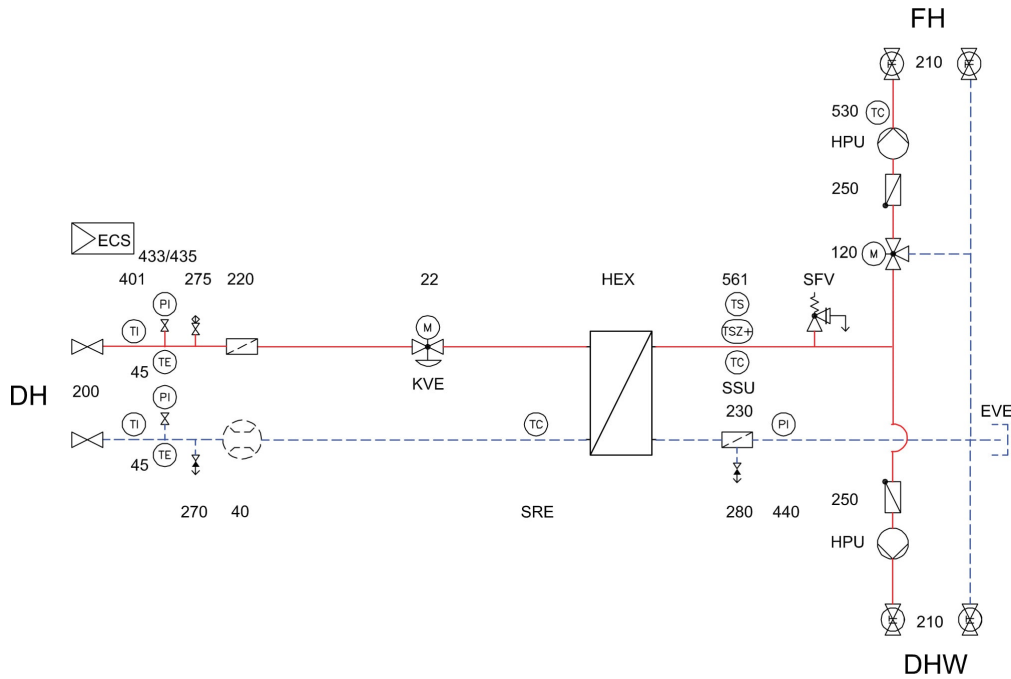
FH

210

530 TC

HPU

250

ECS

433/435

401 275 220 22 HEX 561 SFV

120 M

PI

TI

TS

TSZ+

M

TE

TC

45

KVE

SSU

DH

200

PI

230

EVE

TI

TC

PI

TE

45

270 40 SRE 280 440

250

HPU

210

DHW